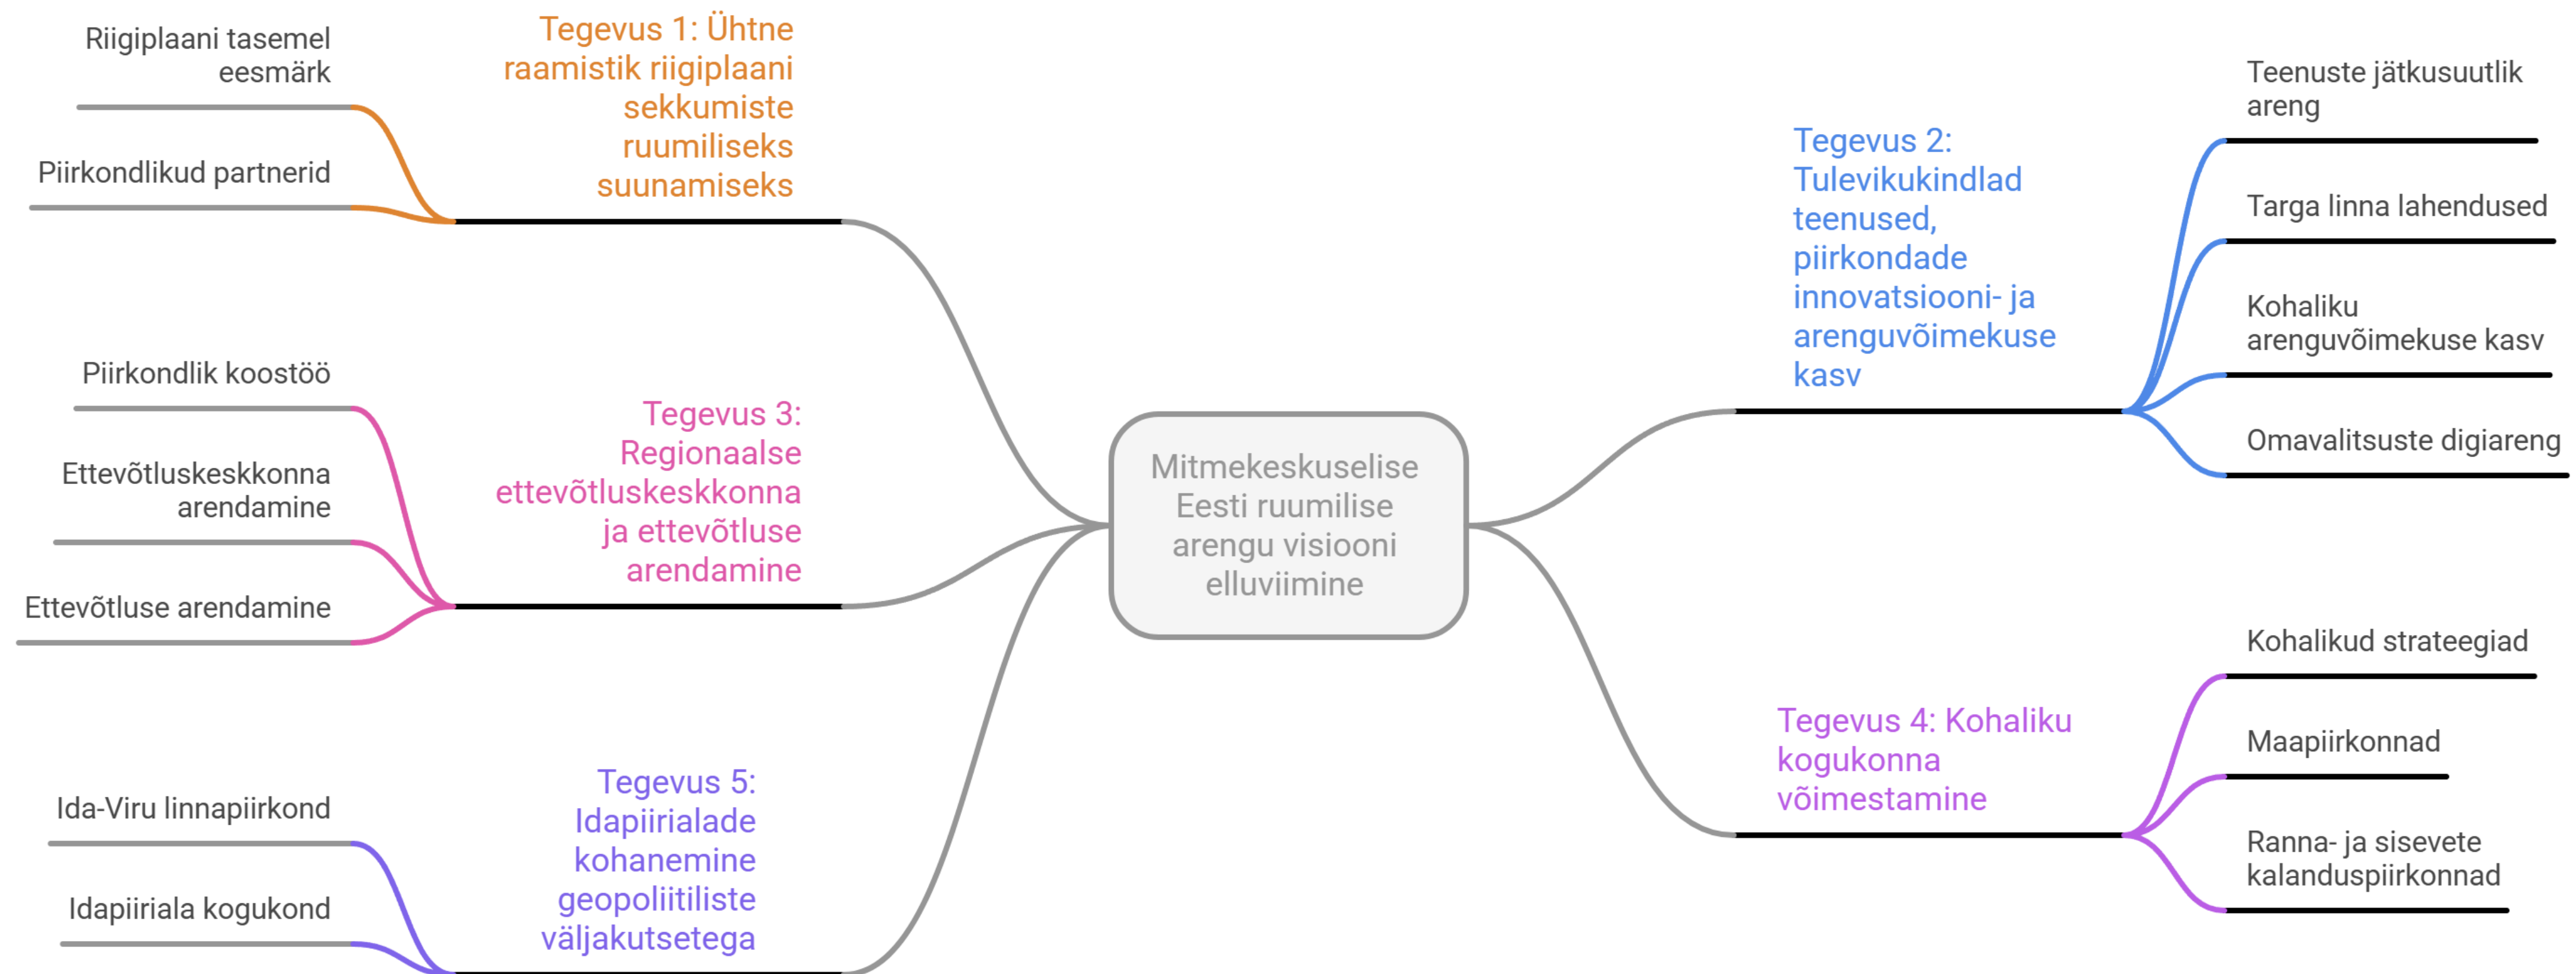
Mitmekeskuselise Eesti ruumilise arengu visiooni elluviimine

Tegevus 1: Ühtne raamistik riigiplaani sekkumiste ruumiliseks suunamiseks

Riigiplaani tasemel eesmärk

Piirkondlikud partnerid

Tegevus 3: Regionaalse ettevõtluskeskkonna ja ettevõtluse arendamine

Piirkondlik koostöö

Ettevõtluskeskkonna arendamine

Ettevõtluse arendamine

Tegevus 5: Idapiirialade kohanemine geopoliitiliste väljakutsetega

Ida-Viru linnapiirkond

Idapiiriala kogukond

Tegevus 2: Tulevikukindlad teenused, piirkondade innovatsiooni- ja arenguvõimekuse kasv

Teenuste jätkusuutlik areng

Targa linna lahendused

Kohaliku arenguvõimekuse kasv

Omavalitsuste digiareng

Tegevus 4: Kohaliku kogukonna võimestamine

Kohalikud strateegiad

Maapiirkonnad

Ranna- ja sisevete kalanduspiirkonnad